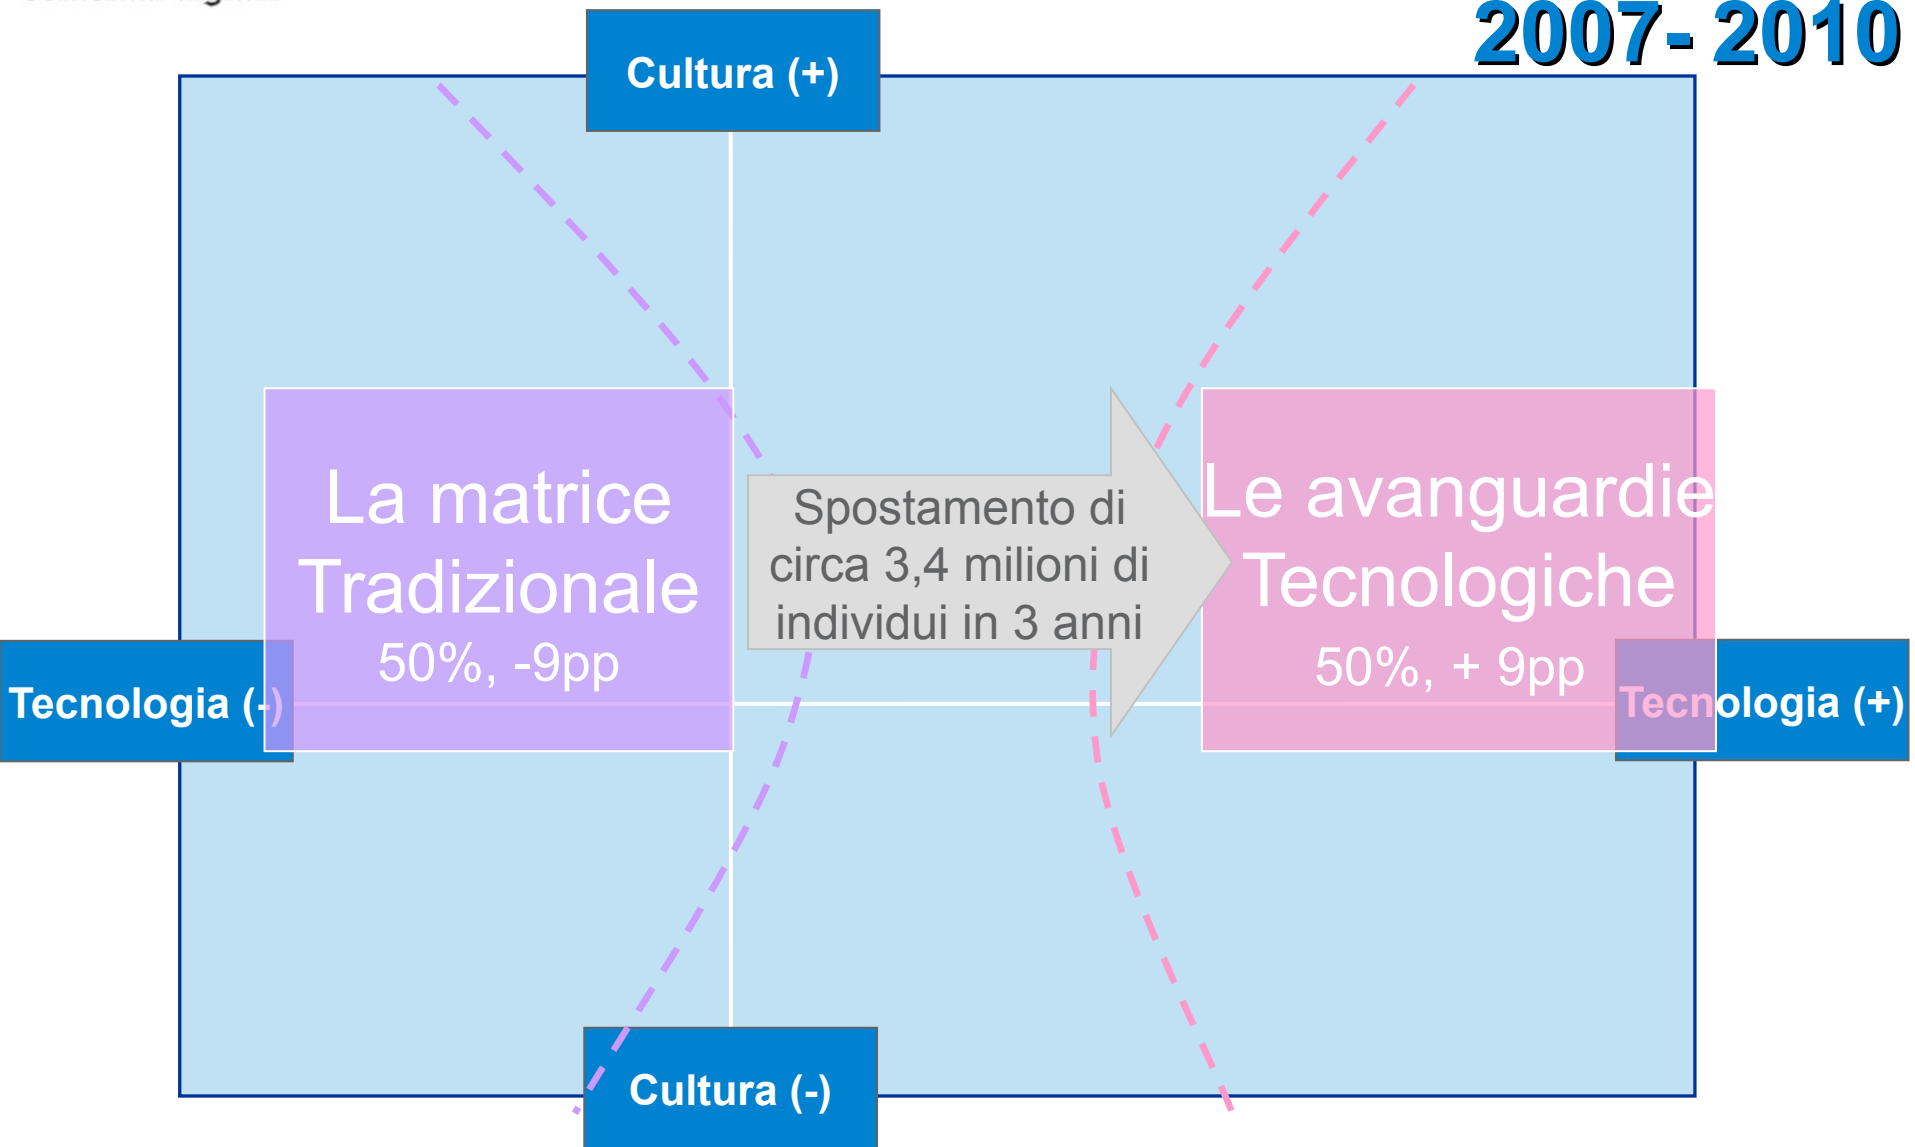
2007- 2010

Cultura (+)

La matrice Tradizionale
50%, -9pp

Spostamento di circa 3,4 milioni di individui in 3 anni

Le avanguardie Tecnologiche
50%, + 9pp

Tecnologia (-)

Tecnologia (+)

Cultura (-)